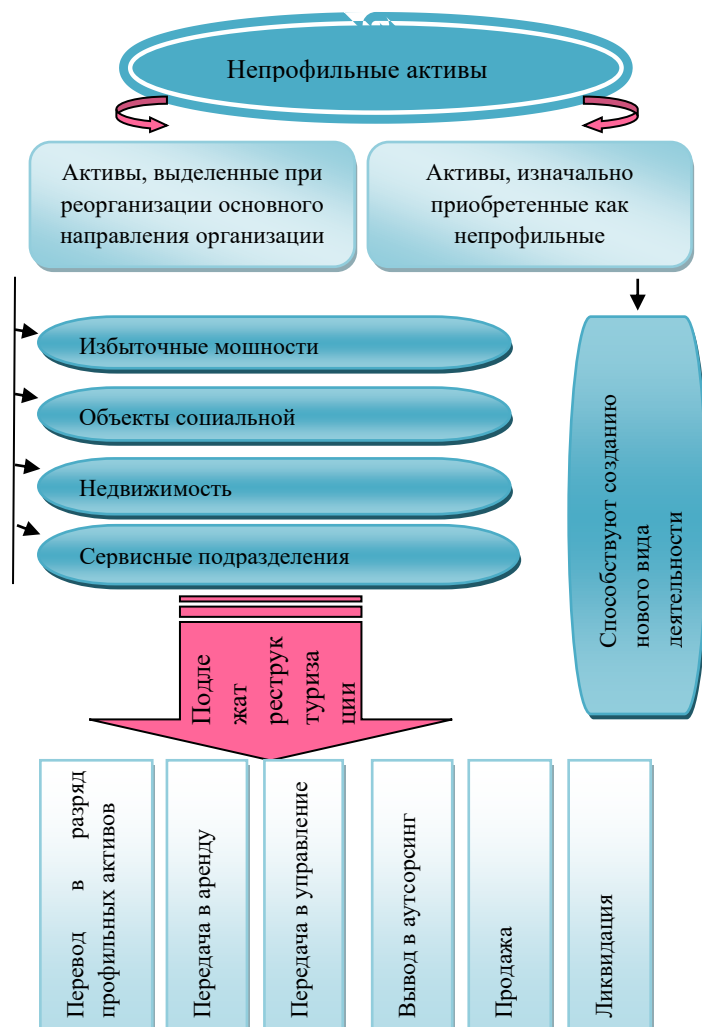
Непрофильные активы

Активы, выделенные при реорганизации основного направления организации

Активы, изначально приобретенные как непрофильные

Избыточные мошности

Объекты социальной

Недвижимость

Сервисные подразделения

Способствуют созданию нового вида деятельности

Подле жат рестрyк тyриза ции

Перевод в разряд профильных активов

Передача в аренду

Передача в управление

Вывод в аутсорсинг

Продажа

Ликвидация